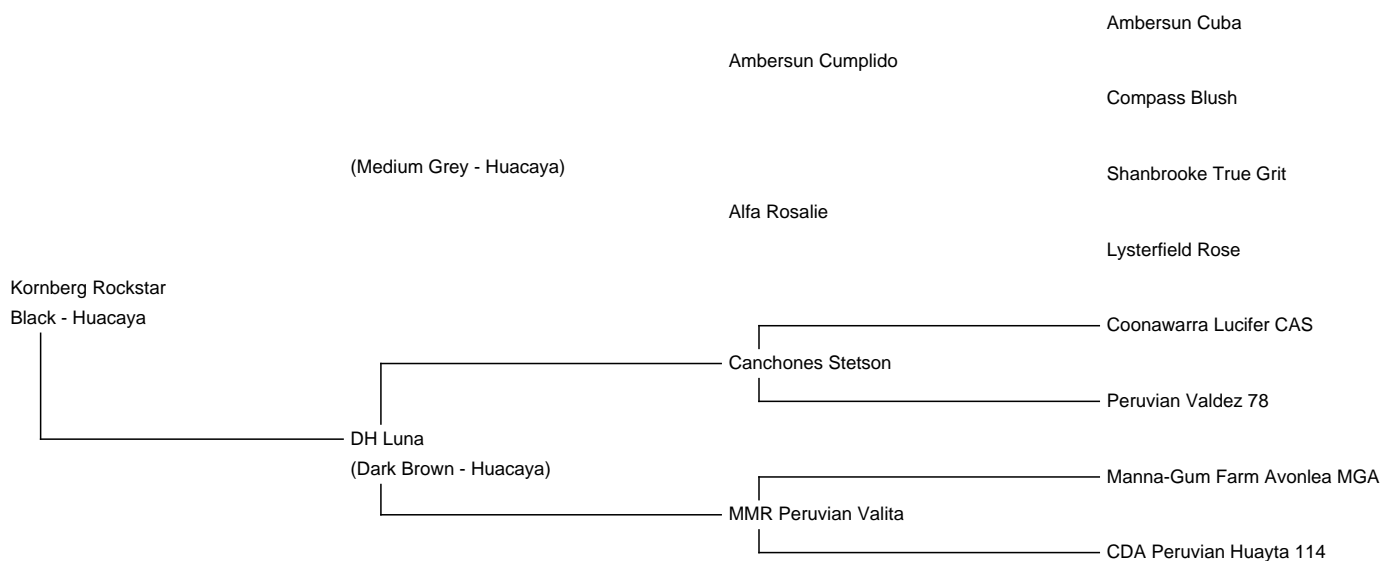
Ambersun Cuba

Ambersun Cumplido

Compass Blush

(Medium Grey - Huacaya)

Shanbrooke True Grit

Alfa Rosalie

Lysterfield Rose

Kornberg Rockstar
Black - Huacaya

Coonawarra Lucifer CAS

Canchones Stetson

Peruvian Valdez 78

DH Luna
(Dark Brown - Huacaya)

Manna-Gum Farm Avonlea MGA

MMR Peruvian Valita

CDA Peruvian Huayta 114